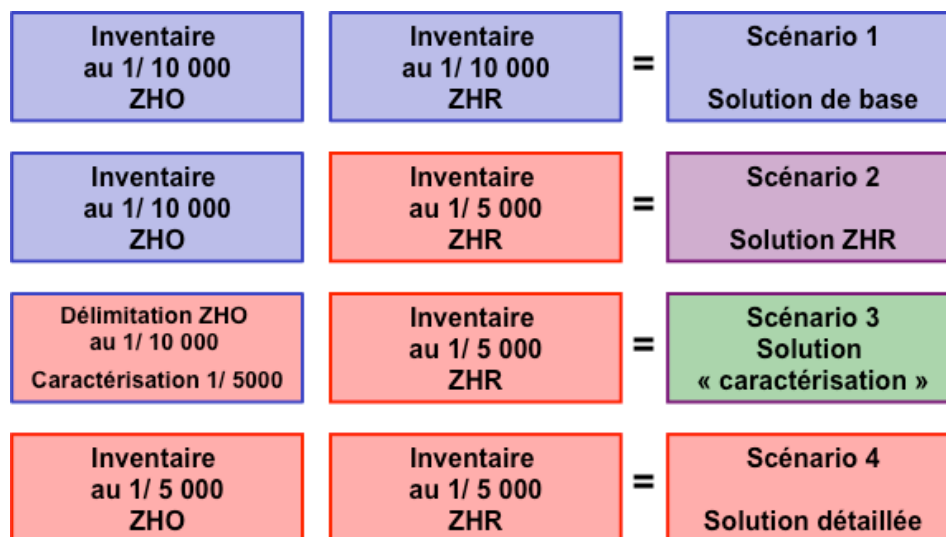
Inventaire au 1/ 10 000 ZHO

Inventaire au 1/ 10 000 ZHR

=

Scénario 1

Solution de base

Inventaire au 1/ 10 000 ZHO

Inventaire au 1/ 5 000 ZHR

=

Scénario 2

Solution ZHR

Délimitation ZHO au 1/ 10 000

Caractérisation 1/ 5000

Inventaire au 1/ 5 000 ZHR

=

Scénario 3 Solution « caractérisation »

Inventaire au 1/ 5 000 ZHO

Inventaire au 1/ 5 000 ZHR

=

Scénario 4

Solution détaillée